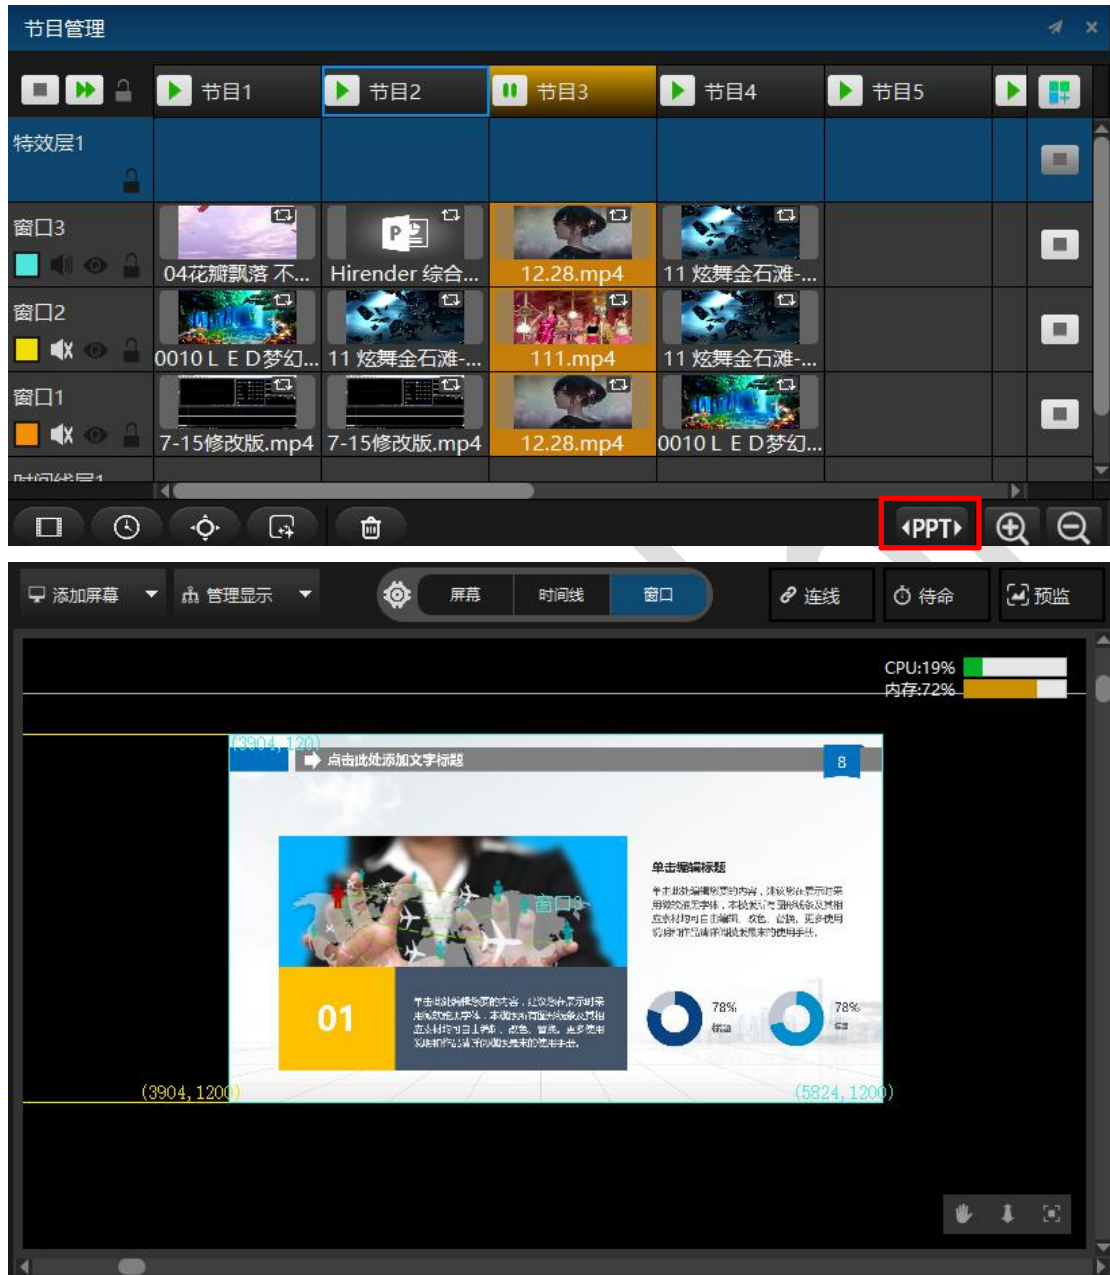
节目管理

节目1 节目2 节目3 节目4 节目5

特效层1

窗口3
04花瓣飘落 不... Hirender 综合... 12.28.mp4 11 炫舞金石滩-...

窗口2
0010 L E D梦幻... 11 炫舞金石滩-... 111.mp4 11 炫舞金石滩-...

窗口1
7-15修改版.mp4 7-15修改版.mp4 12.28.mp4 0010 L E D梦幻...

时间线层1

‹PPT›

添加屏幕 管理显示 屏幕 时间线 窗口 连线 待命 预监

CPU:19%
内存:72%

(3904, 120)
点击此处添加文字标题
8
单击编辑标题
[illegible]
窗口3
01
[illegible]
78%
78%
(3904, 1200)
(5824, 1200)